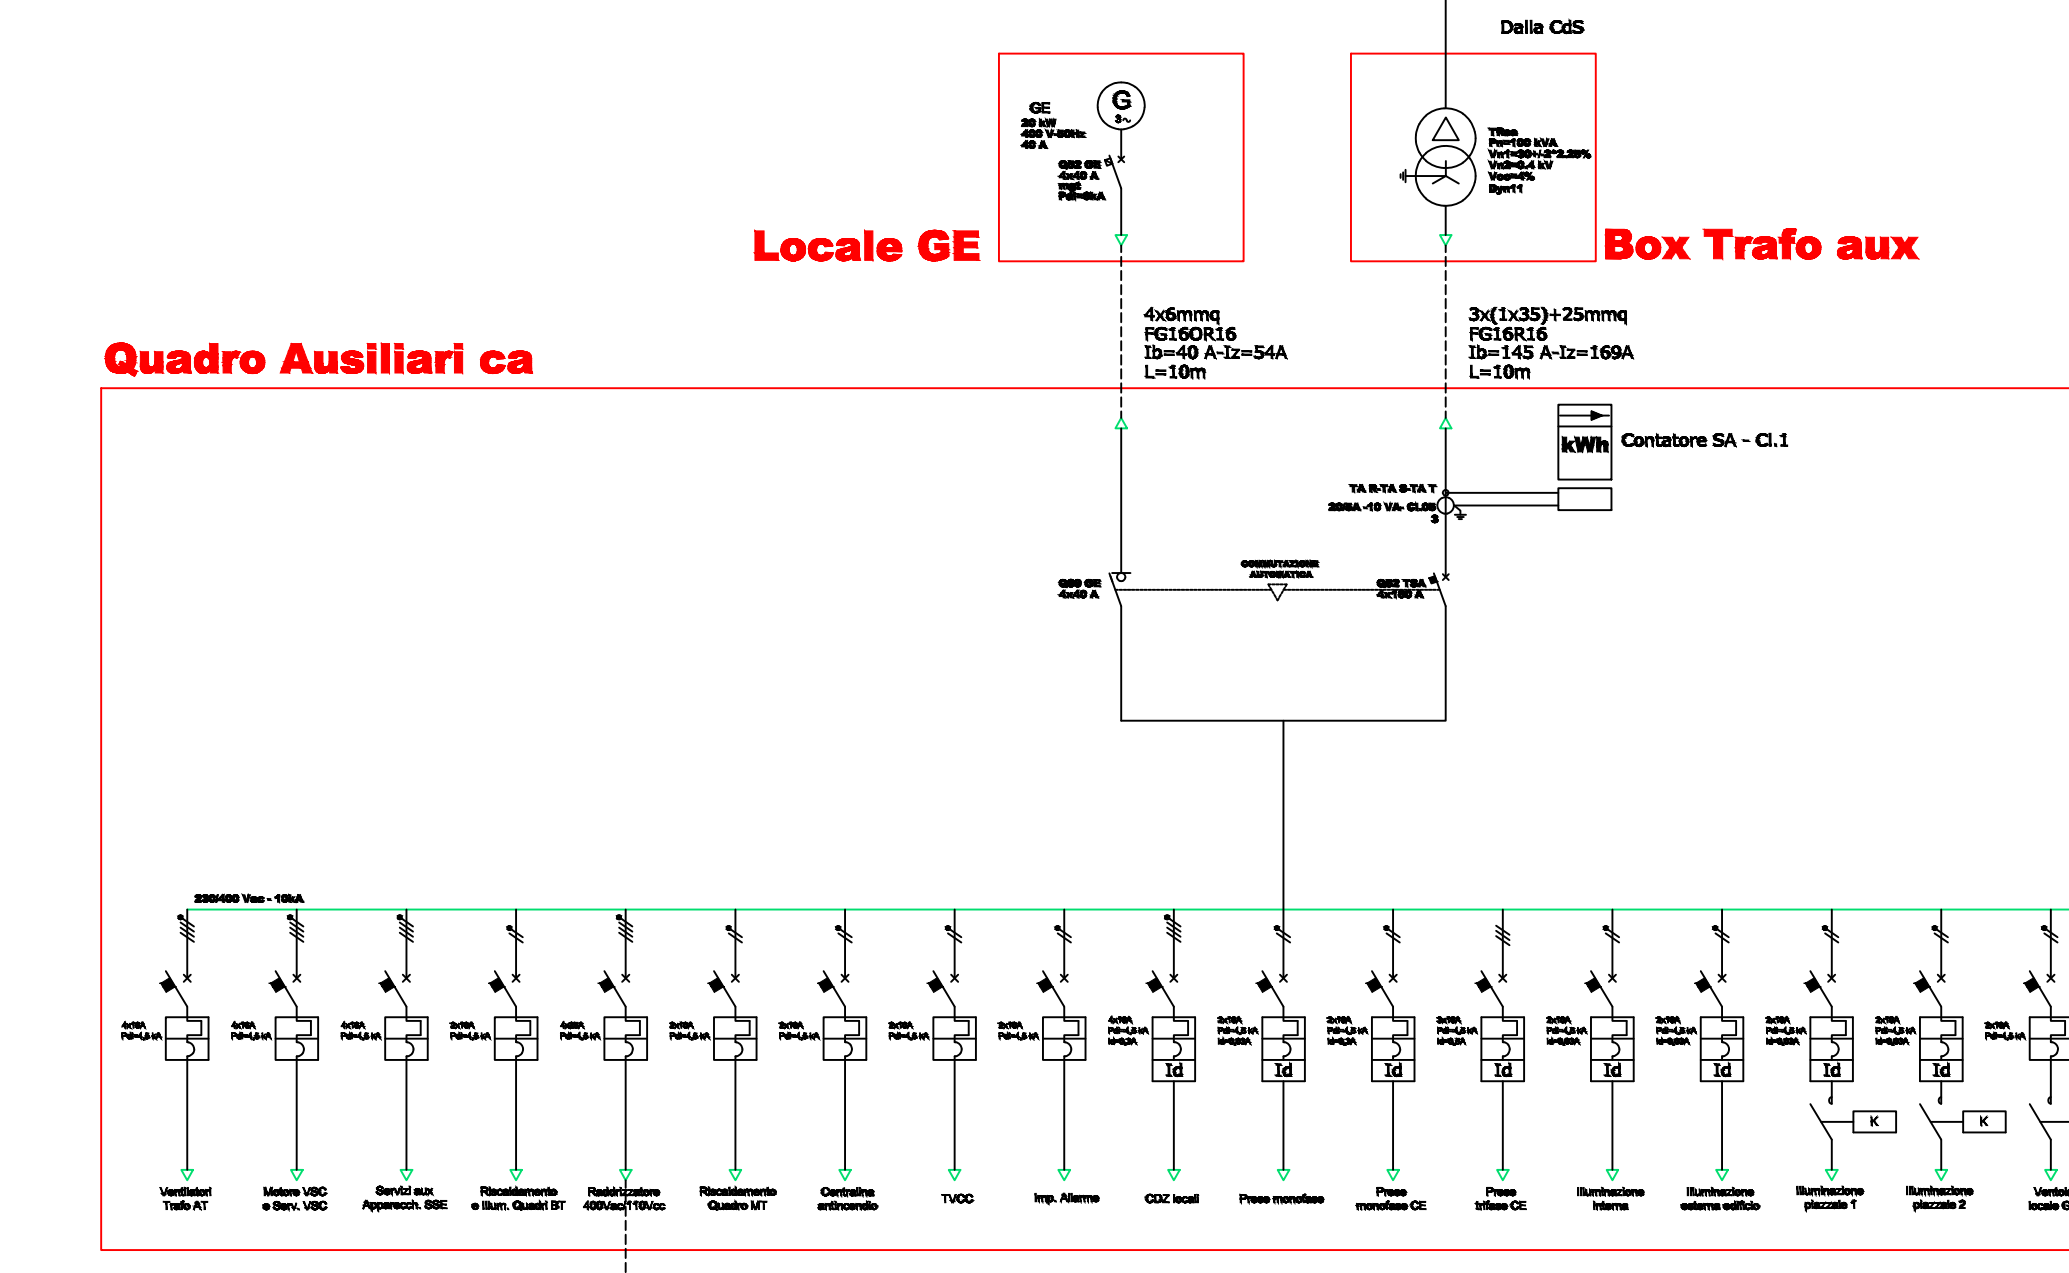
Dalla CdS

GE
20 kW
400 V-50Hz
40 A

G
3~

QS2 GE
4x40 A
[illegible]
Pdi=6kA

Locale GE

TRaa
Pn=160 kVA
Vn1=30+/-2*2.25%
Vn2=0.4 kV
Vcc=4%
Dyn11

Box Trafo aux

4x6mmq
FG16OR16
Ib=40 A-Iz=54A
L=10m

3x(1x35)+25mmq
FG16R16
Ib=145 A-Iz=169A
L=10m

Quadro Ausiliari ca

kWh
Contatore SA - Cl.1

TA R-TA S-TA T
200/5A -10 VA- Cl.0.5
3

QS0 GE
4x40 A

COMMUTAZIONE
AUTOMATICA

QS2 TSA
4x160 A

230/400 Vac - 10kA

4x16A Pdi=4,5 kA
4x16A Pdi=4,5 kA
4x16A Pdi=4,5 kA
2x16A Pdi=4,5 kA
4x25A Pdi=4,5 kA
2x16A Pdi=4,5 kA
2x16A Pdi=4,5 kA
2x16A Pdi=4,5 kA
2x16A Pdi=4,5 kA
4x16A Pdi=4,5 kA Id=0,3A
2x16A Pdi=4,5 kA Id=0,03A
2x16A Pdi=4,5 kA Id=0,3A
4x16A Pdi=4,5 kA Id=0,3A
2x16A Pdi=4,5 kA Id=0,03A
2x16A Pdi=4,5 kA Id=0,03A
2x16A Pdi=4,5 kA Id=0,03A
2x16A Pdi=4,5 kA Id=0,03A
2x16A Pdi=4,5 kA

Id Id Id Id Id Id Id Id

K K

Ventilatori Trafo AT
Motore VSC e Serv. VSC
Servizi aux Apparecch. SSE
Riscaldamento e Illum. Quadri BT
Raddrizzatore 400Vac/110Vcc
Riscaldamento Quadro MT
Centralina antincendio
TVCC
Imp. Allarme
CDZ locali
Prese monofase
Prese monofase CE
Prese trifase CE
Illuminazione interna
Illuminazione esterna edificio
Illuminazione piazzale 1
Illuminazione piazzale 2
Ventil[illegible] locale G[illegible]